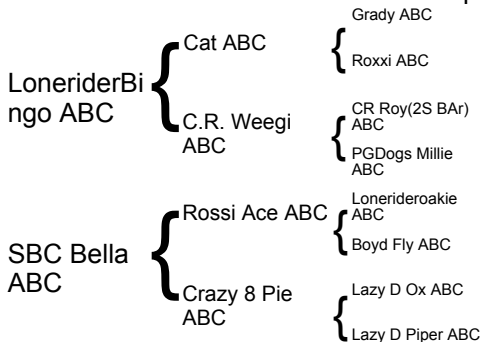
LoneriderBingo ABC

Cat ABC

Grady ABC

Roxxi ABC

C.R. Weegi ABC

CR Roy(2S BAr) ABC

PGDogs Millie ABC

SBC Bella ABC

Rossi Ace ABC

Lonerideroakie ABC

Boyd Fly ABC

Crazy 8 Pie ABC

Lazy D Ox ABC

Lazy D Piper ABC